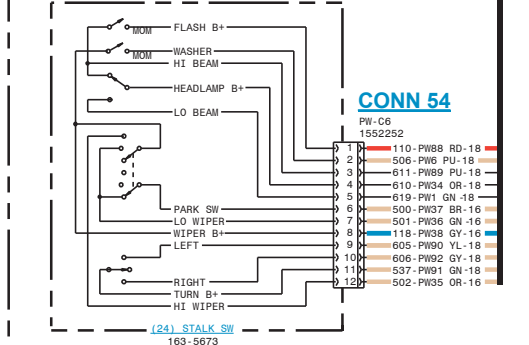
MOM
FLASH B+
MOM
WASHER
HI BEAM
HEADLAMP B+
LO BEAM
PARK SW
LO WIPER
WIPER B+
LEFT
RIGHT
TURN B+
HI WIPER

CONN 54
PW-C6
1552252

| | |
|---|---|
| 1 | 110-PW88 RD-18 |
| 2 | 506-PW6 PU-18 |
| 3 | 611-PW89 PU-18 |
| 4 | 610-PW34 OR-18 |
| 5 | 619-PW1 GN-18 |
| 6 | 500-PW37 BR-16 |
| 7 | 501-PW36 GN-16 |
| 8 | 118-PW38 GY-16 |
| 9 | 605-PW90 YL-18 |
| 10 | 606-PW92 GY-18 |
| 11 | 537-PW91 GN-18 |
| 12 | 502-PW35 OR-16 |

(24) STALK SW
163-5673